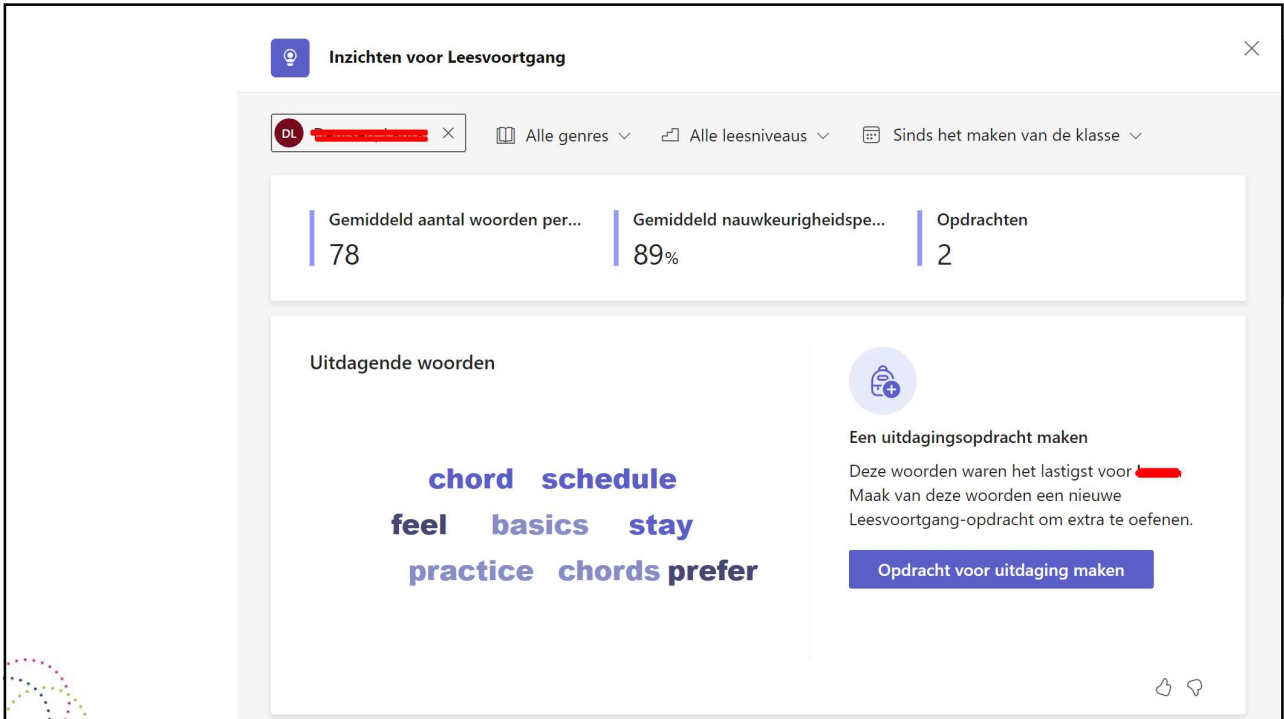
Inzichten voor Leesvoortgang

DL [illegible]

Alle genres

Alle leesniveaus

Sinds het maken van de klasse

Gemiddeld aantal woorden per...
78

Gemiddeld nauwkeurigheidspe...
89%

Opdrachten
2

Uitdagende woorden

chord schedule
feel basics stay
practice chords prefer

Een uitdagingsopdracht maken

Deze woorden waren het lastigst voor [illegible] Maak van deze woorden een nieuwe Leesvoortgang-opdracht om extra te oefenen.

Opdracht voor uitdaging maken